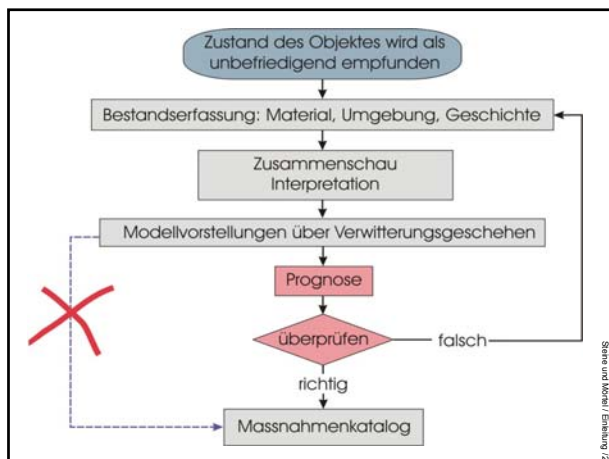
Zustand des Objektes wird als unbefriedigend empfunden

Bestandserfassung: Material, Umgebung, Geschichte

Zusammenschau
Interpretation

Modellvorstellungen über Verwitterungsgeschehen

Prognose

überprüfen

falsch

richtig

Massnahmenkatalog

Steine und Mörtel / Einleitung /2